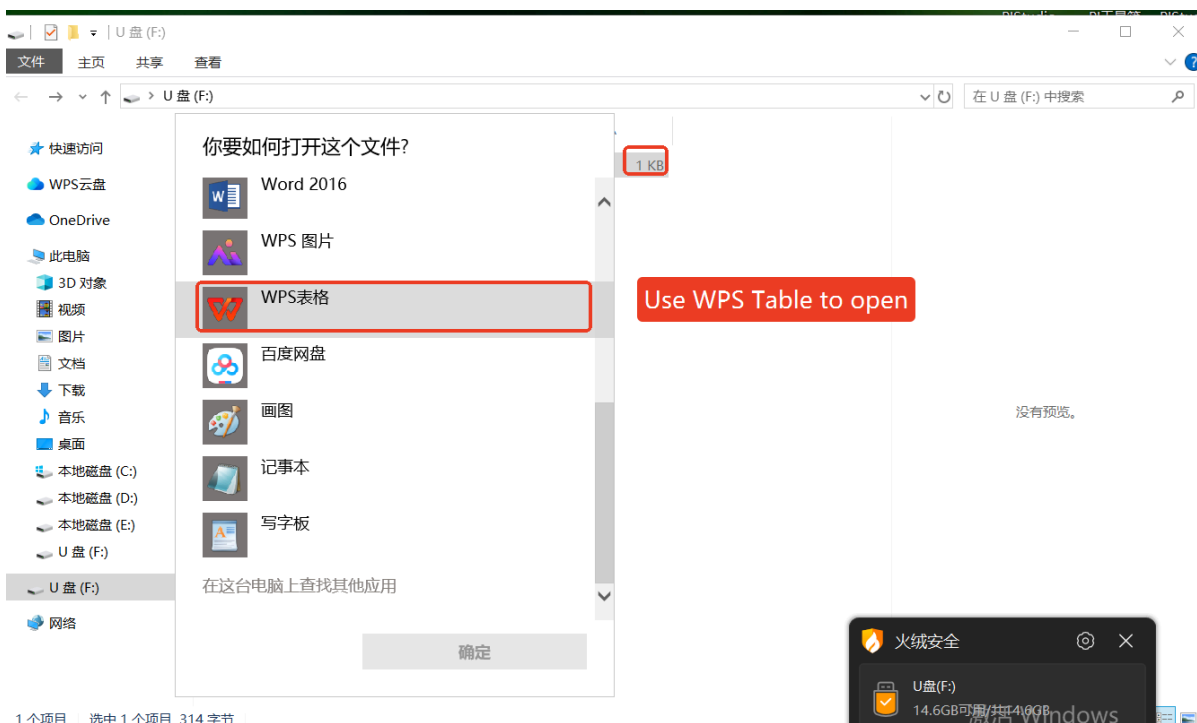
U 盘 (F:)

文件 主页 共享 查看

U 盘 (F:)

在 U 盘 (F:) 中搜索

快速访问
WPS云盘
OneDrive
此电脑
3D 对象
视频
图片
文档
下载
音乐
桌面
本地磁盘 (C:)
本地磁盘 (D:)
本地磁盘 (E:)
U 盘 (F:)
U 盘 (F:)
网络

你要如何打开这个文件?

Word 2016
WPS 图片
WPS表格
百度网盘
画图
记事本
写字板

在这台电脑上查找其他应用

确定

1 KB

Use WPS Table to open

没有预览。

火绒安全
U盘(F:)
14.6GB可用/共14.6GB

1 个项目 选中 1 个项目 314 字节